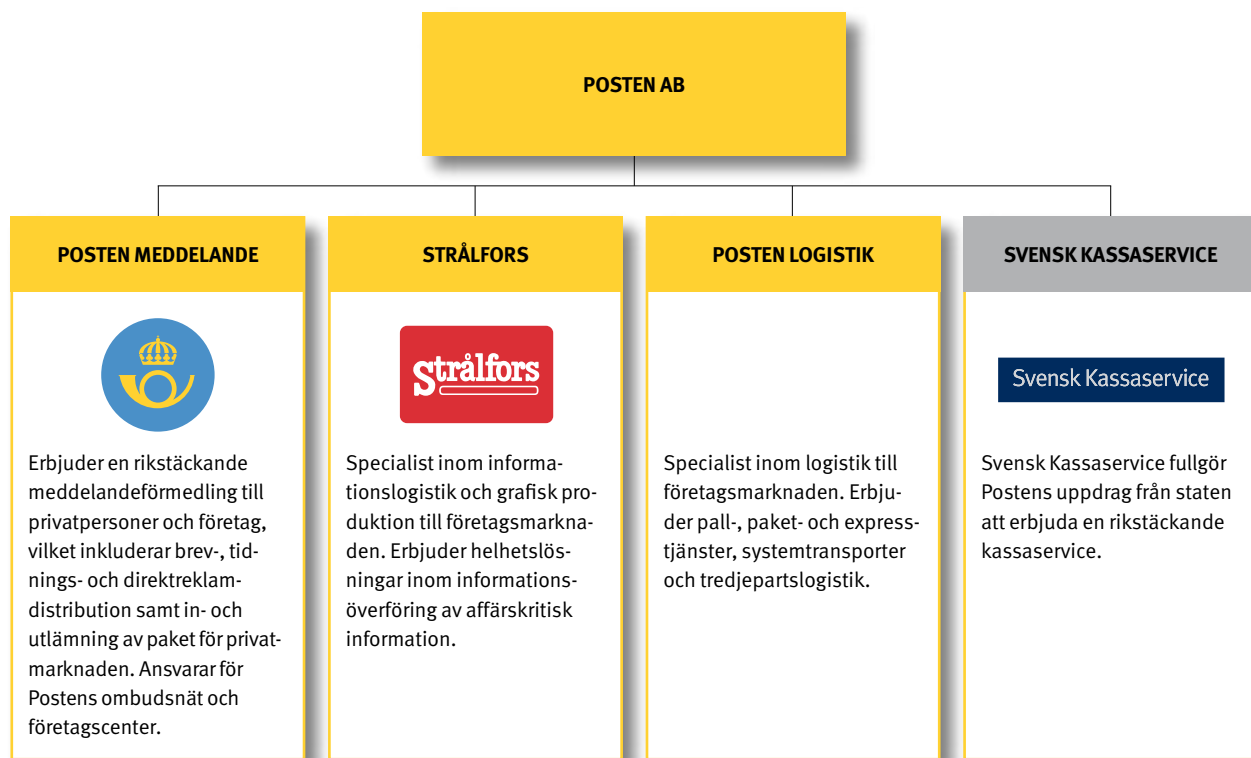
POSTEN AB

POSTEN MEDDELANDE

Erbjuder en rikstäckande meddelandeförmedling till privatpersoner och företag, vilket inkluderar brev-, tidnings- och direktreklamdistribution samt in- och utlämning av paket för privatmarknaden. Ansvarar för Postens ombudsnät och företagscenter.

STRÅLFORS

Strålfors

Specialist inom informationslogistik och grafisk produktion till företagsmarknaden. Erbjuder helhetslösningar inom informationsöverföring av affärskritisk information.

POSTEN LOGISTIK

Specialist inom logistik till företagsmarknaden. Erbjuder pall-, paket- och expresstjänster, systemtransporter och tredjepartslogistik.

SVENSK KASSASERVICE

Svensk Kassaservice

Svensk Kassaservice fullgör Postens uppdrag från staten att erbjuda en rikstäckande kassaservice.